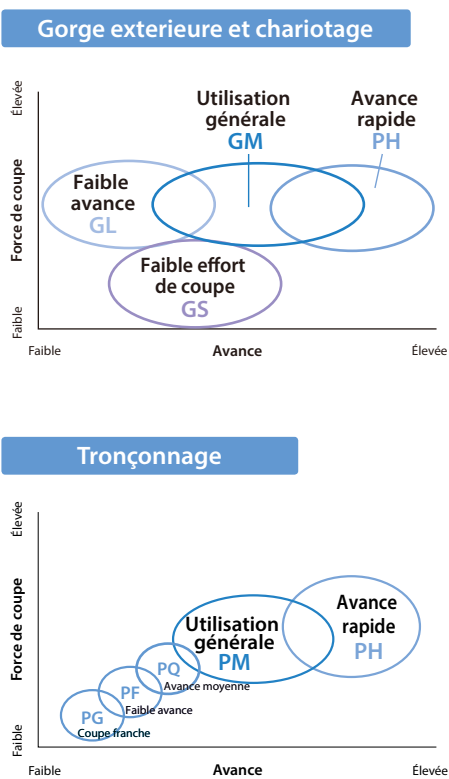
Gorge exterieure et chariotage

Élevée

Force de coupe

Faible

Utilisation générale
GM

Avance rapide
PH

Faible avance
GL

Faible effort de coupe
GS

Faible

Avance

Élevée

Tronçonnage

Élevée

Force de coupe

Faible

Utilisation générale
PM

Avance rapide
PH

PQ
Avance moyenne

PF
Faible avance

PG
Coupe franche

Faible

Avance

Élevée